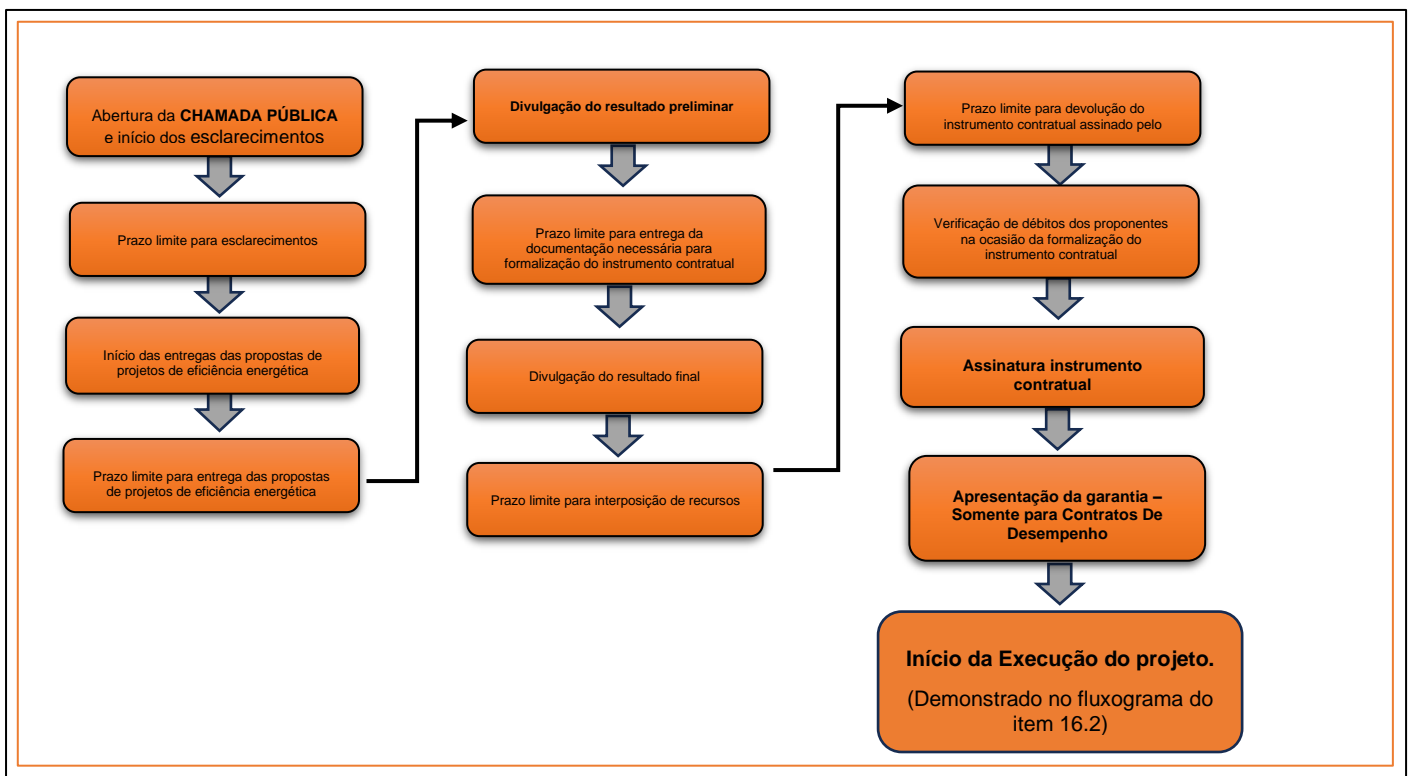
Abertura da **CHAMADA PÚBLICA** e início dos esclarecimentos

Prazo limite para esclarecimentos

Início das entregas das propostas de projetos de eficiência energética

Prazo limite para entrega das propostas de projetos de eficiência energética

**Divulgação do resultado preliminar**

Prazo limite para entrega da documentação necessária para formalização do instrumento contratual

Divulgação do resultado final

Prazo limite para interposição de recursos

Prazo limite para devolução do instrumento contratual assinado pelo

Verificação de débitos dos proponentes na ocasião da formalização do instrumento contratual

**Assinatura instrumento contratual**

**Apresentação da garantia – Somente para Contratos De Desempenho**

**Início da Execução do projeto.**

(Demonstrado no fluxograma do item 16.2)